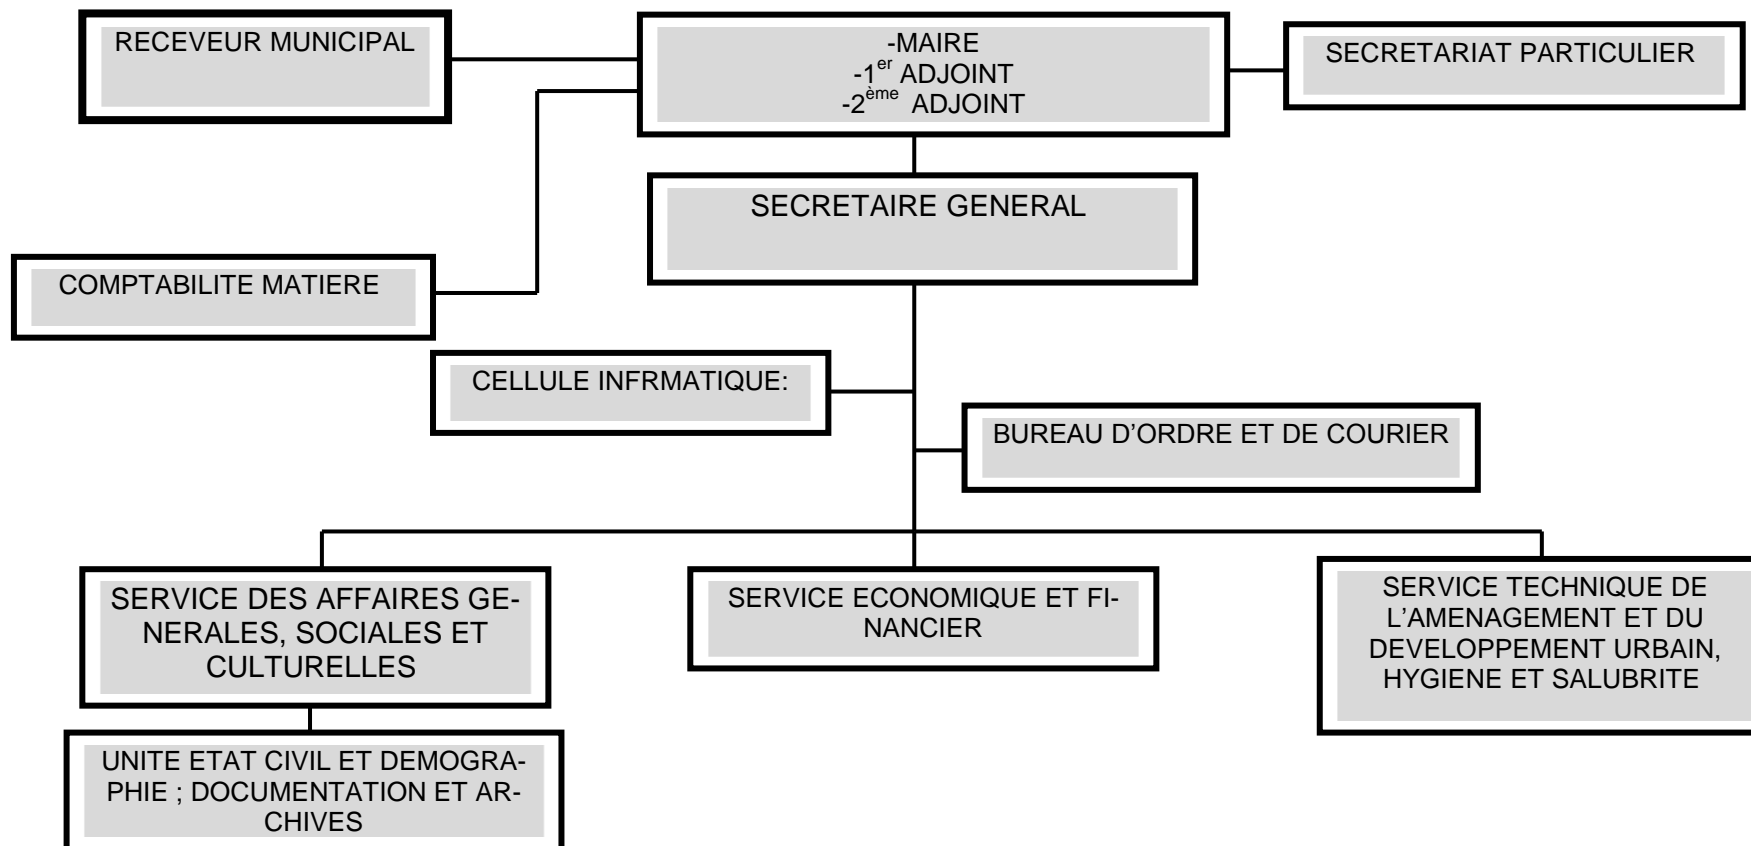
RECEVEUR MUNICIPAL

-MAIRE
-1$^{er}$ ADJOINT
-2$^{ème}$ ADJOINT

SECRETARIAT PARTICULIER

SECRETAIRE GENERAL

COMPTABILITE MATIERE

CELLULE INFRMATIQUE:

BUREAU D'ORDRE ET DE COURIER

SERVICE DES AFFAIRES GENERALES, SOCIALES ET CULTURELLES

SERVICE ECONOMIQUE ET FINANCIER

SERVICE TECHNIQUE DE L'AMENAGEMENT ET DU DEVELOPPEMENT URBAIN, HYGIENE ET SALUBRITE

UNITE ETAT CIVIL ET DEMOGRAPHIE ; DOCUMENTATION ET ARCHIVES